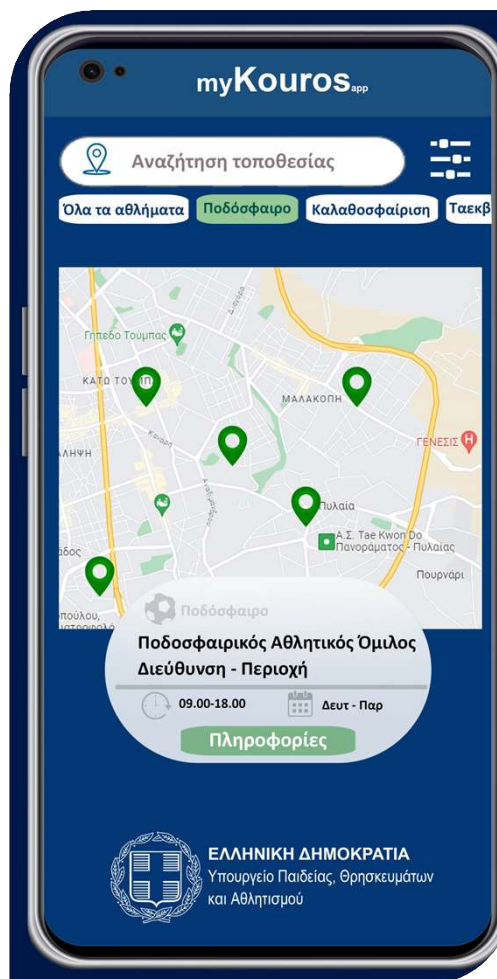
myKouros app

Αναζήτηση τοποθεσίας

Όλα τα αθλήματα | Ποδόσφαιρο | Καλαθοσφαίριση | Ταεκβ

Γήπεδο Τούμπας
ΚΑΤΩ ΤΟΥΜΠΑ
ΜΑΛΑΚΟΠΗ
ΓΕΝΕΣΙΣ
ΛΗΨΗ
Πυλαία
Α.Σ. Tae Kwon Do Πανοράματος - Πυλαίας
Πουρνάρι
δος
πούλου

Ποδόσφαιρο
Ποδοσφαιρικός Αθλητικός Όμιλος
Διεύθυνση - Περιοχή
09.00-18.00
Δευτ - Παρ
Πληροφορίες

ΕΛΛΗΝΙΚΗ ΔΗΜΟΚΡΑΤΙΑ
Υπουργείο Παιδείας, Θρησκευμάτων και Αθλητισμού